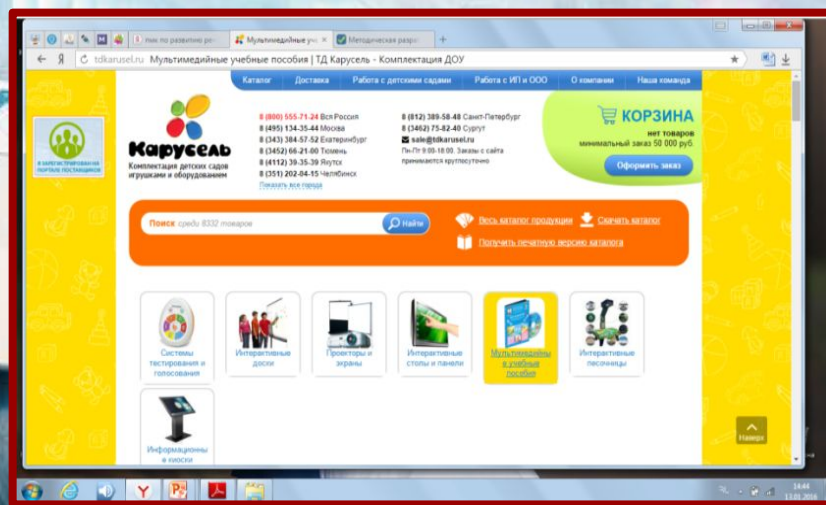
Ник по развитию ро
Мультимедийные учебные пособия | ТД Карусель - Комплектация ДОУ
Методическая разр

tdkarusel.ru Мультимедийные учебные пособия | ТД Карусель - Комплектация ДОУ

Каталог
Доставка
Работа с детскими садами
Работа с ИП и ООО
О компании
Наша команда

Я ЗАРЕГИСТРИРОВАН НА ПОРТАЛЕ ПОСТАВЩИКОВ

Карусель
Комплектация детских садов игрушками и оборудованием

8 (800) 555-71-24 Вся Россия
8 (495) 134-35-44 Москва
8 (343) 384-57-52 Екатеринбург
8 (3452) 66-21-00 Тюмень
8 (4112) 39-35-39 Якутск
8 (351) 202-04-15 Челябинск
Показать все города

8 (812) 389-58-48 Санкт-Петербург
8 (3462) 75-82-40 Сургут
sale@tdkarusel.ru
Пн-Пт 9:00-18:00. Заказы с сайта принимаются круглосуточно

КОРЗИНА
нет товаров
минимальный заказ 50 000 руб.
Оформить заказ

Поиск среди 8332 товаров
Найти

Весь каталог продукции
Скачать каталог
Получить печатную версию каталога

Системы тестирования и голосования
Интерактивные доски
Проекторы и экраны
Интерактивные столы и панели
Мультимедийные и учебные пособия
Интерактивные песочницы
Информационные киоски

Наверх

14:44
13.01.2016